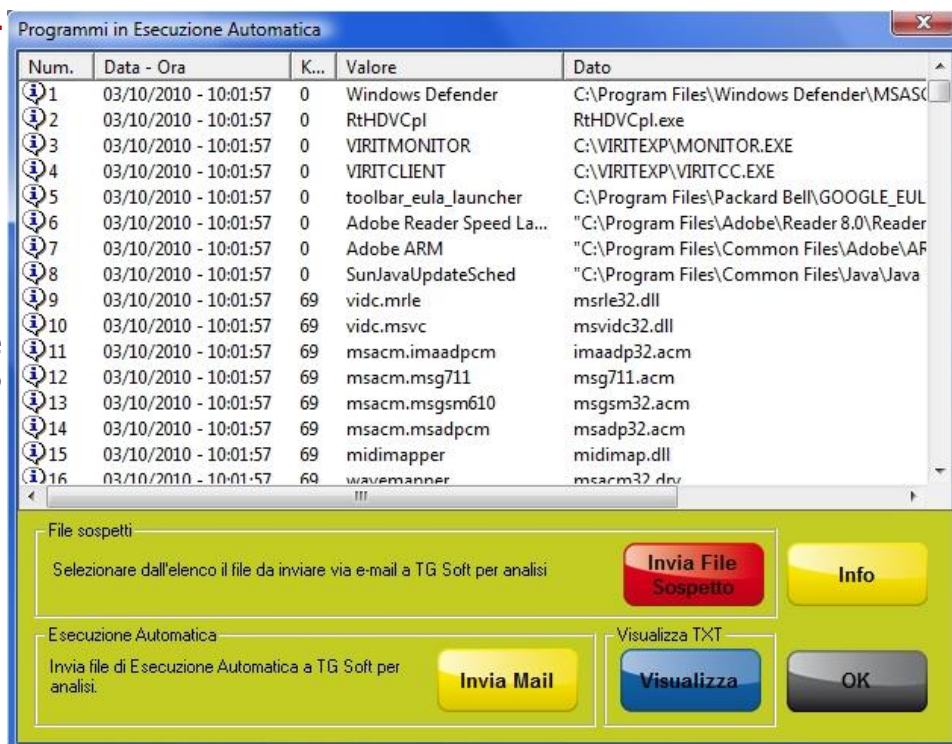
Programmi in Esecuzione Automatica

| Num. | Data - Ora | K... | Valore | Dato |
|---|---|---|---|---|
| 1 | 03/10/2010 - 10:01:57 | 0 | Windows Defender | C:\Program Files\Windows Defender\MSASC |
| 2 | 03/10/2010 - 10:01:57 | 0 | RtHDVCpl | RtHDVCpl.exe |
| 3 | 03/10/2010 - 10:01:57 | 0 | VIRITMONITOR | C:\VIRITEXP\MONITOR.EXE |
| 4 | 03/10/2010 - 10:01:57 | 0 | VIRITCLIENT | C:\VIRITEXP\VIRITCC.EXE |
| 5 | 03/10/2010 - 10:01:57 | 0 | toolbar_eula_launcher | C:\Program Files\Packard Bell\GOOGLE_EUL |
| 6 | 03/10/2010 - 10:01:57 | 0 | Adobe Reader Speed La... | "C:\Program Files\Adobe\Reader 8.0\Reader |
| 7 | 03/10/2010 - 10:01:57 | 0 | Adobe ARM | "C:\Program Files\Common Files\Adobe\AR |
| 8 | 03/10/2010 - 10:01:57 | 0 | SunJavaUpdateSched | "C:\Program Files\Common Files\Java\Java |
| 9 | 03/10/2010 - 10:01:57 | 69 | vidc.mrle | msrle32.dll |
| 10 | 03/10/2010 - 10:01:57 | 69 | vidc.msvc | msvidc32.dll |
| 11 | 03/10/2010 - 10:01:57 | 69 | msacm.imaadpcm | imaadp32.acm |
| 12 | 03/10/2010 - 10:01:57 | 69 | msacm.msg711 | msg711.acm |
| 13 | 03/10/2010 - 10:01:57 | 69 | msacm.msgsm610 | msgsm32.acm |
| 14 | 03/10/2010 - 10:01:57 | 69 | msacm.msadpcm | msadp32.acm |
| 15 | 03/10/2010 - 10:01:57 | 69 | midimapper | midimap.dll |
| 16 | 03/10/2010 - 10:01:57 | 69 | wavemapper | msacm32.drv |

File sospetti
Selezionare dall'elenco il file da inviare via e-mail a TG Soft per analisi
Invia File Sospetto
Info

Esecuzione Automatica
Invia file di Esecuzione Automatica a TG Soft per analisi.
Invia Mail

Visualizza TXT
Visualizza
OK